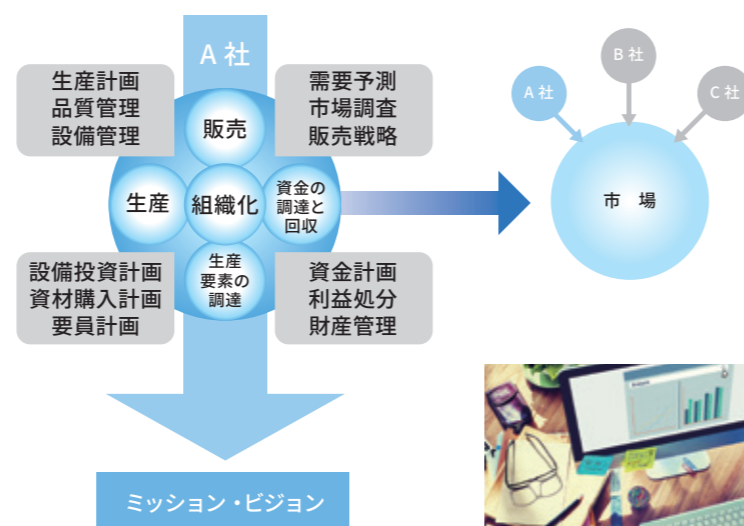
A 社

生産計画
品質管理
設備管理

需要予測
市場調査
販売戦略

販売

生産

組織化

資金の
調達と
回収

生産
要素の
調達

設備投資計画
資材購入計画
要員計画

資金計画
利益処分
財産管理

ミッション・ビジョン

B 社

A 社

C 社

市　場